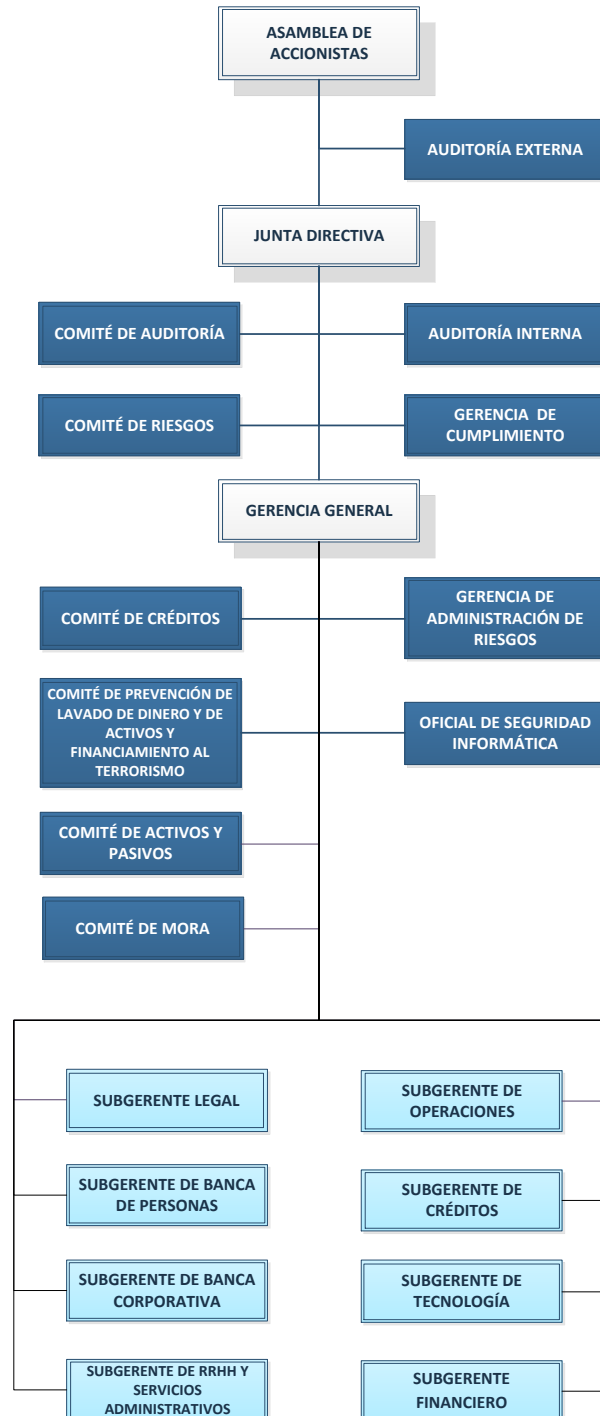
ASAMBLEA DE ACCIONISTAS

AUDITORÍA EXTERNA

JUNTA DIRECTIVA

COMITÉ DE AUDITORÍA

AUDITORÍA INTERNA

COMITÉ DE RIESGOS

GERENCIA DE CUMPLIMIENTO

GERENCIA GENERAL

COMITÉ DE CRÉDITOS

GERENCIA DE ADMINISTRACIÓN DE RIESGOS

COMITÉ DE PREVENCIÓN DE LAVADO DE DINERO Y DE ACTIVOS Y FINANCIAMIENTO AL TERRORISMO

OFICIAL DE SEGURIDAD INFORMÁTICA

COMITÉ DE ACTIVOS Y PASIVOS

COMITÉ DE MORA

SUBGERENTE LEGAL

SUBGERENTE DE OPERACIONES

SUBGERENTE DE BANCA DE PERSONAS

SUBGERENTE DE CRÉDITOS

SUBGERENTE DE BANCA CORPORATIVA

SUBGERENTE DE TECNOLOGÍA

SUBGERENTE DE RRHH Y SERVICIOS ADMINISTRATIVOS

SUBGERENTE FINANCIERO